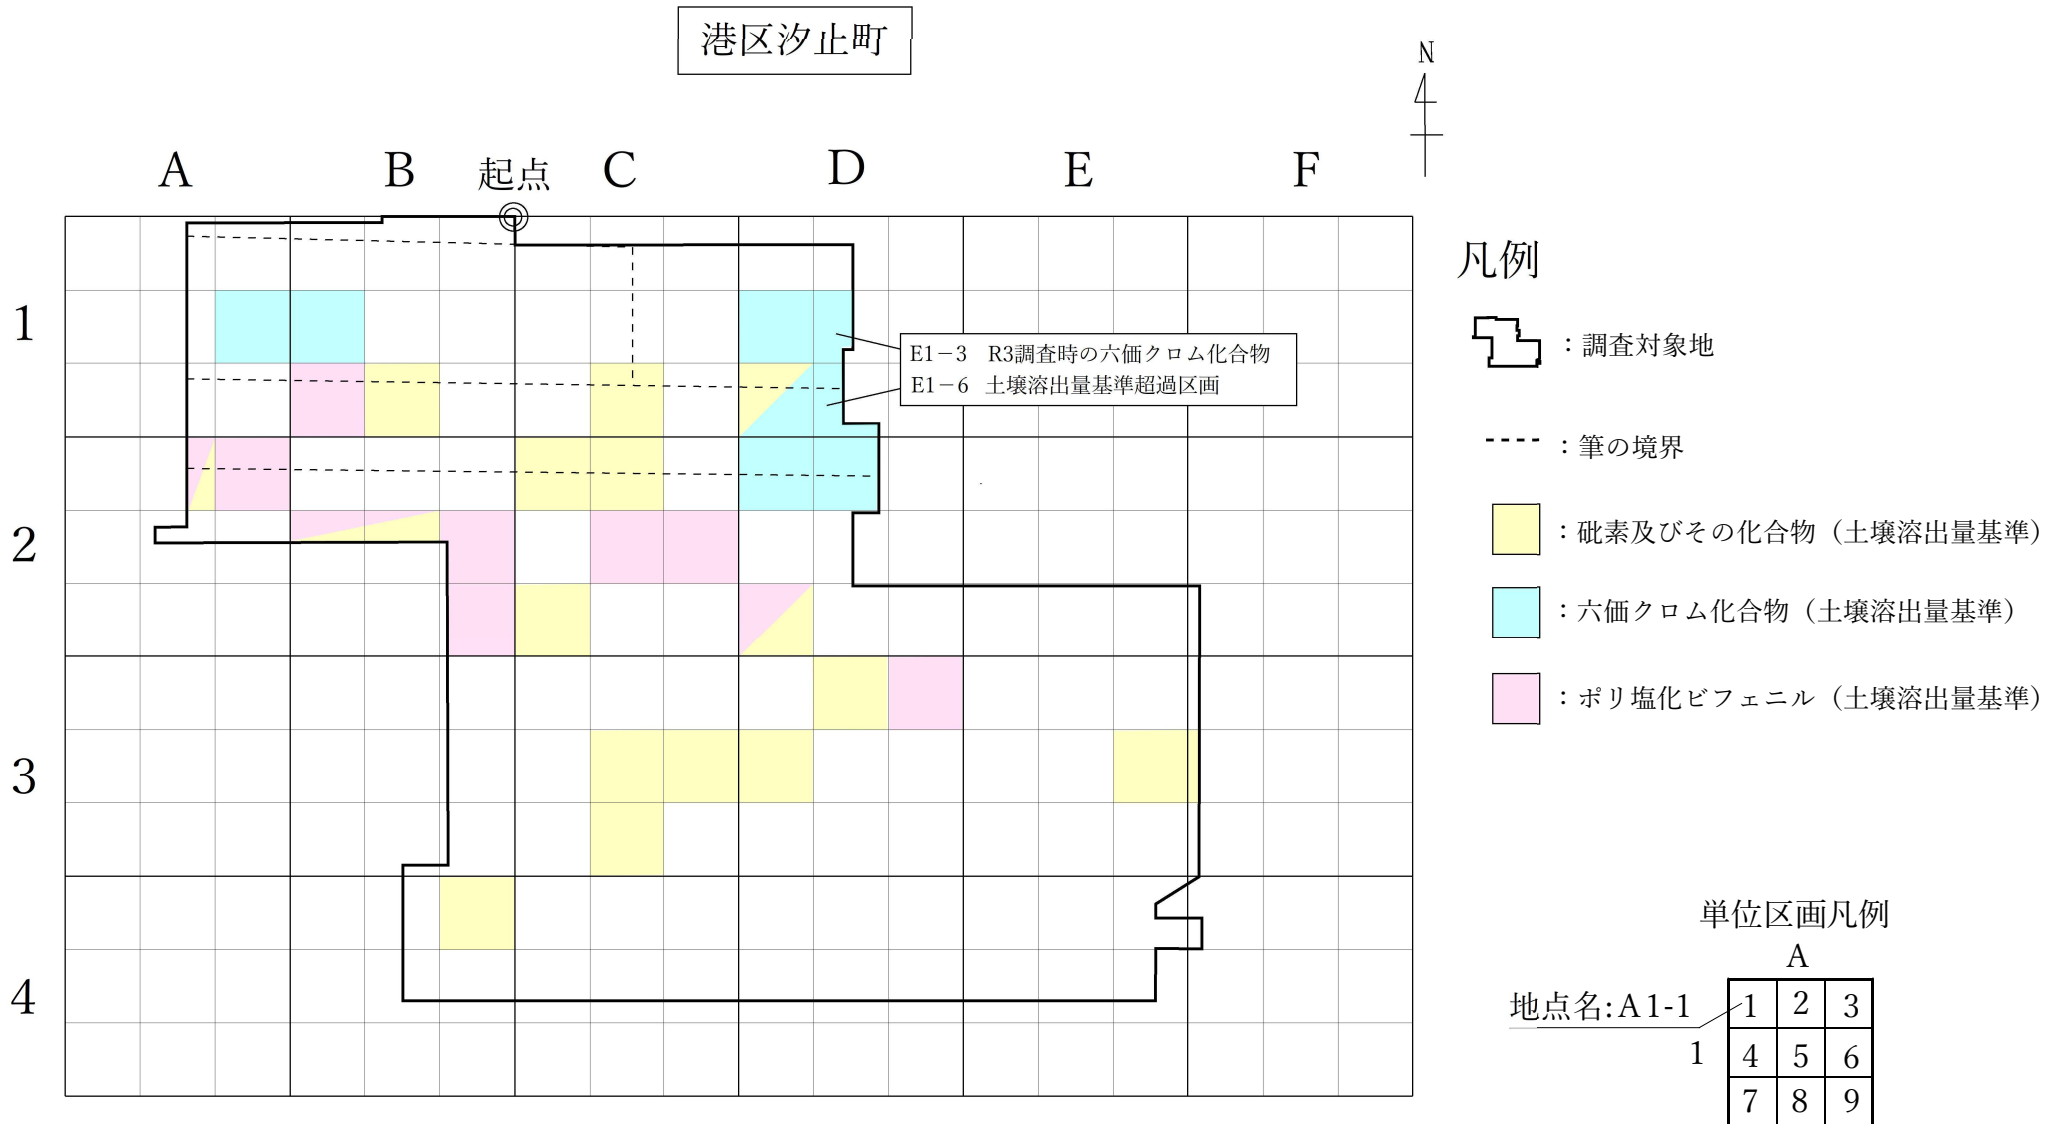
港区汐止町

N

A　B　起点　C　D　E　F

1
2
3
4

E1−3　R3調査時の六価クロム化合物
E1−6　土壌溶出量基準超過区画

凡例

：調査対象地

：筆の境界

：砒素及びその化合物（土壌溶出量基準）

：六価クロム化合物（土壌溶出量基準）

：ポリ塩化ビフェニル（土壌溶出量基準）

単位区画凡例

A

地点名:A1-1

1

| 1 | 2 | 3 |
|---|---|---|
| 4 | 5 | 6 |
| 7 | 8 | 9 |